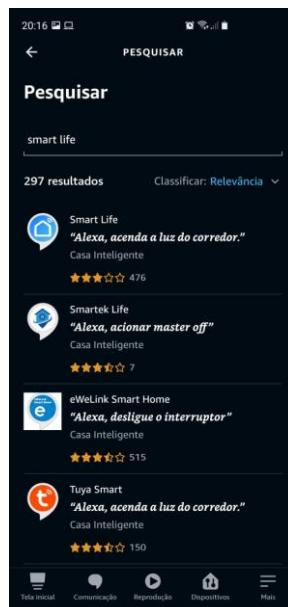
20:16

PESQUISAR

Pesquisar

smart life

297 resultados

Classificar: Relevância

Smart Life
"Alexa, acenda a luz do corredor."
Casa Inteligente
476

Smartek Life
"Alexa, acionar master off"
Casa Inteligente
7

eWeLink Smart Home
"Alexa, desligue o interruptor"
Casa Inteligente
515

Tuya Smart
"Alexa, acenda a luz do corredor."
Casa Inteligente
150

Tela inicial
Comunicação
Reprodução
Dispositivos
Mais